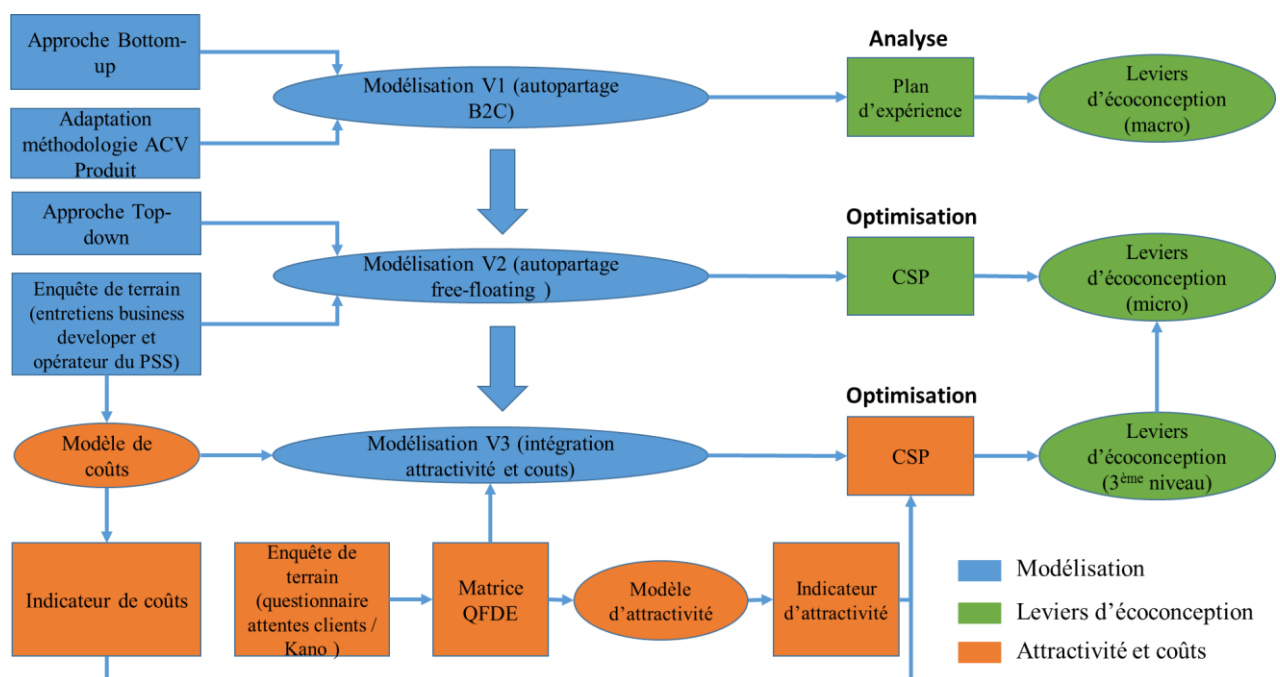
Approche Bottom-up

Adaptation méthodologie ACV Produit

Modélisation V1 (autopartage B2C)

Analyse

Plan d'expérience

Leviers d'écoconception (macro)

Approche Top-down

Enquête de terrain (entretiens business developer et opérateur du PSS)

Modélisation V2 (autopartage free-floating )

Optimisation

CSP

Leviers d'écoconception (micro)

Modèle de coûts

Modélisation V3 (intégration attractivité et couts)

Optimisation

CSP

Leviers d'écoconception ($3^{ème}$ niveau)

Indicateur de coûts

Enquête de terrain (questionnaire attentes clients / Kano )

Matrice QFDE

Modèle d'attractivité

Indicateur d'attractivité

Modélisation

Leviers d'écoconception

Attractivité et coûts